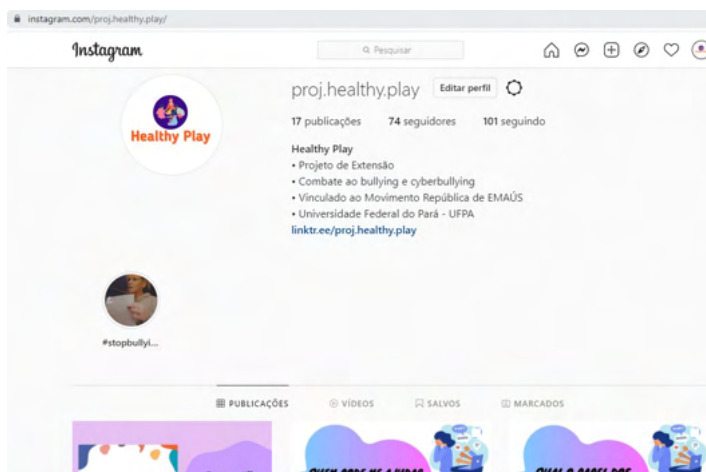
instagram.com/proj.healthy.play/

Instagram

Pesquisar

Healthy Play

proj.healthy.play Editar perfil

17 publicações 74 seguidores 101 seguindo

Healthy Play
• Projeto de Extensão
• Combate ao bullying e cyberbullying
• Vinculado ao Movimento República de EMAÚS
• Universidade Federal do Pará - UFPA
linktr.ee/proj.healthy.play

#stopbullyi...

PUBLICAÇÕES VÍDEOS SALVOS MARCADOS

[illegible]

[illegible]